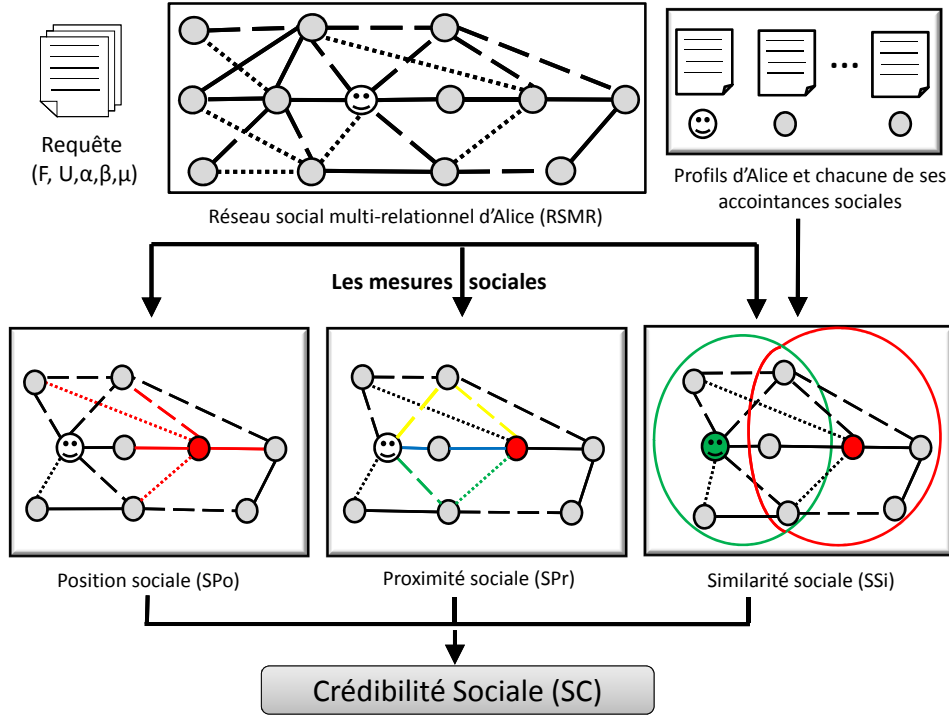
Requête
(F, U,α,β,μ)

Réseau social multi-relationnel d'Alice (RSMR)

Profils d'Alice et chacune de ses accointances sociales

Les mesures sociales

Position sociale (SPo)

Proximité sociale (SPr)

Similarité sociale (SSi)

Crédibilité Sociale (SC)